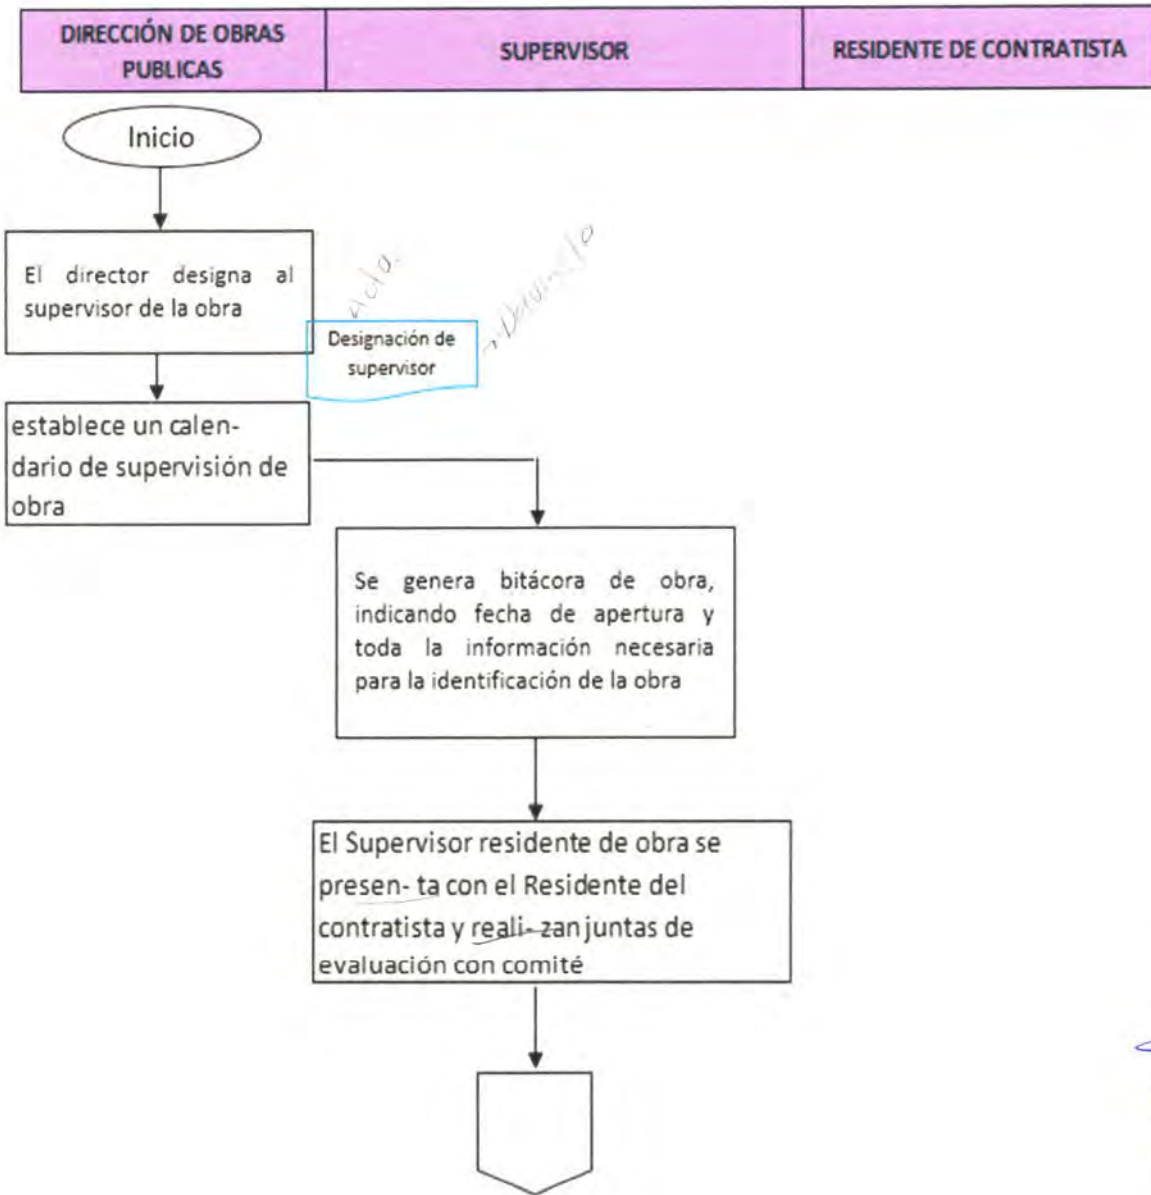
| DIRECCIÓN DE OBRAS PUBLICAS | SUPERVISOR | RESIDENTE DE CONTRATISTA |
|---|---|---|

Inicio

El director designa al supervisor de la obra

Designación de supervisor

establece un calendario de supervisión de obra

Se genera bitácora de obra, indicando fecha de apertura y toda la información necesaria para la identificación de la obra

El Supervisor residente de obra se presen- ta con el Residente del contratista y reali- zan juntas de evaluación con comité